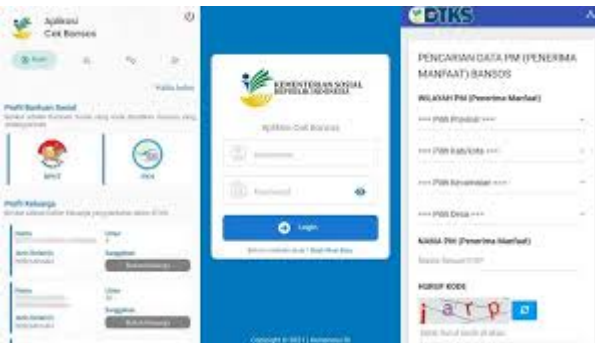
Aplikasi
Cek Bansos

Profil Bantuan Sosial

BPNT
PKH

Profil Keluarga

Nama
Umur
Jenis Kelamin
Kesamaan

Nama
Umur
Jenis Kelamin
Kesamaan

KEMENTERIAN SOSIAL
REPUBLIK INDONESIA

Aplikasi Cek Bansos

Username

Password

Login

Copyright © 2021 | Kemensos RI

DTKS

PENCARIAN DATA PM (PENERIMA MANFAAT) BANSOS

WILAYAH PM (Penerima Manfaat)

=== Pilih Provinsi ===

=== Pilih Kab/Kota ===

=== Pilih Kecamatan ===

=== Pilih Desa ===

NAMA PM (Penerima Manfaat)

HURUF KODE

j a r p